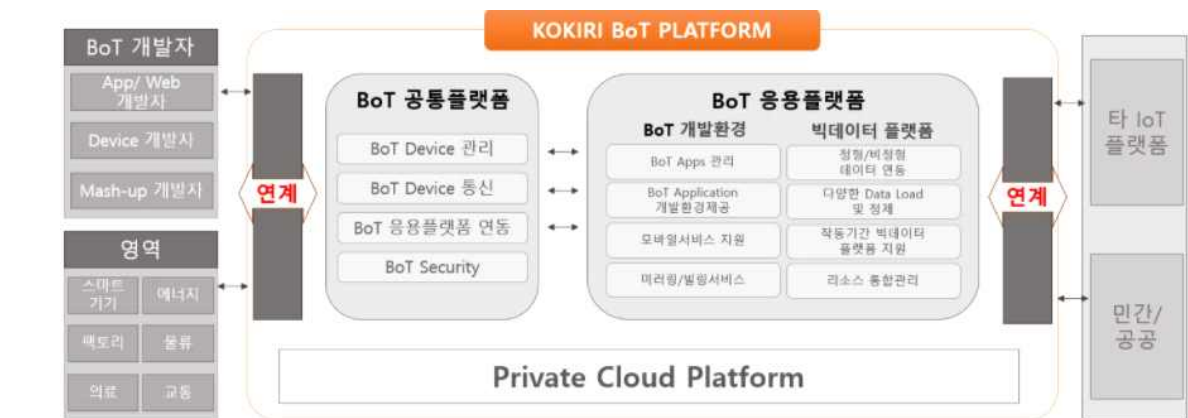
KOKIRI BoT PLATFORM

BoT 개발자

App/ Web 개발자

Device 개발자

Mash-up 개발자

영역

스마트 기기

에너지

팩토리

물류

의료

교통

연계

BoT 공통플랫폼

BoT Device 관리

BoT Device 통신

BoT 응용플랫폼 연동

BoT Security

BoT 응용플랫폼

BoT 개발환경

BoT Apps 관리

BoT Application 개발환경제공

모바일서비스 지원

미러링/빌링서비스

빅데이터 플랫폼

정형/비정형 데이터 연동

다양한 Data Load 및 정제

작동기간 빅데이터 플랫폼 지원

리소스 통합관리

연계

타 IoT 플랫폼

민간/ 공공

Private Cloud Platform